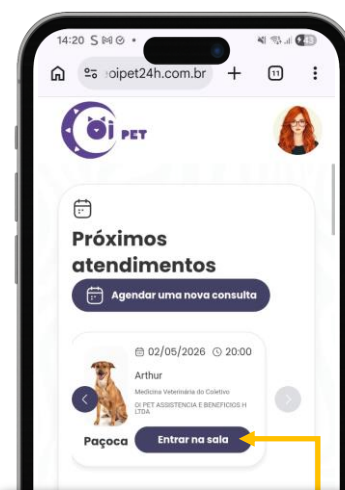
14:20 S M ⊘ •

oipet24h.com.br

11

Oi PET

Próximos atendimentos

Agendar uma nova consulta

02/05/2026 20:00

Arthur

Medicina Veterinária do Coletivo

OI PET ASSISTENCIA E BENEFICIOS H LTDA

Paçoca

Entrar na sala